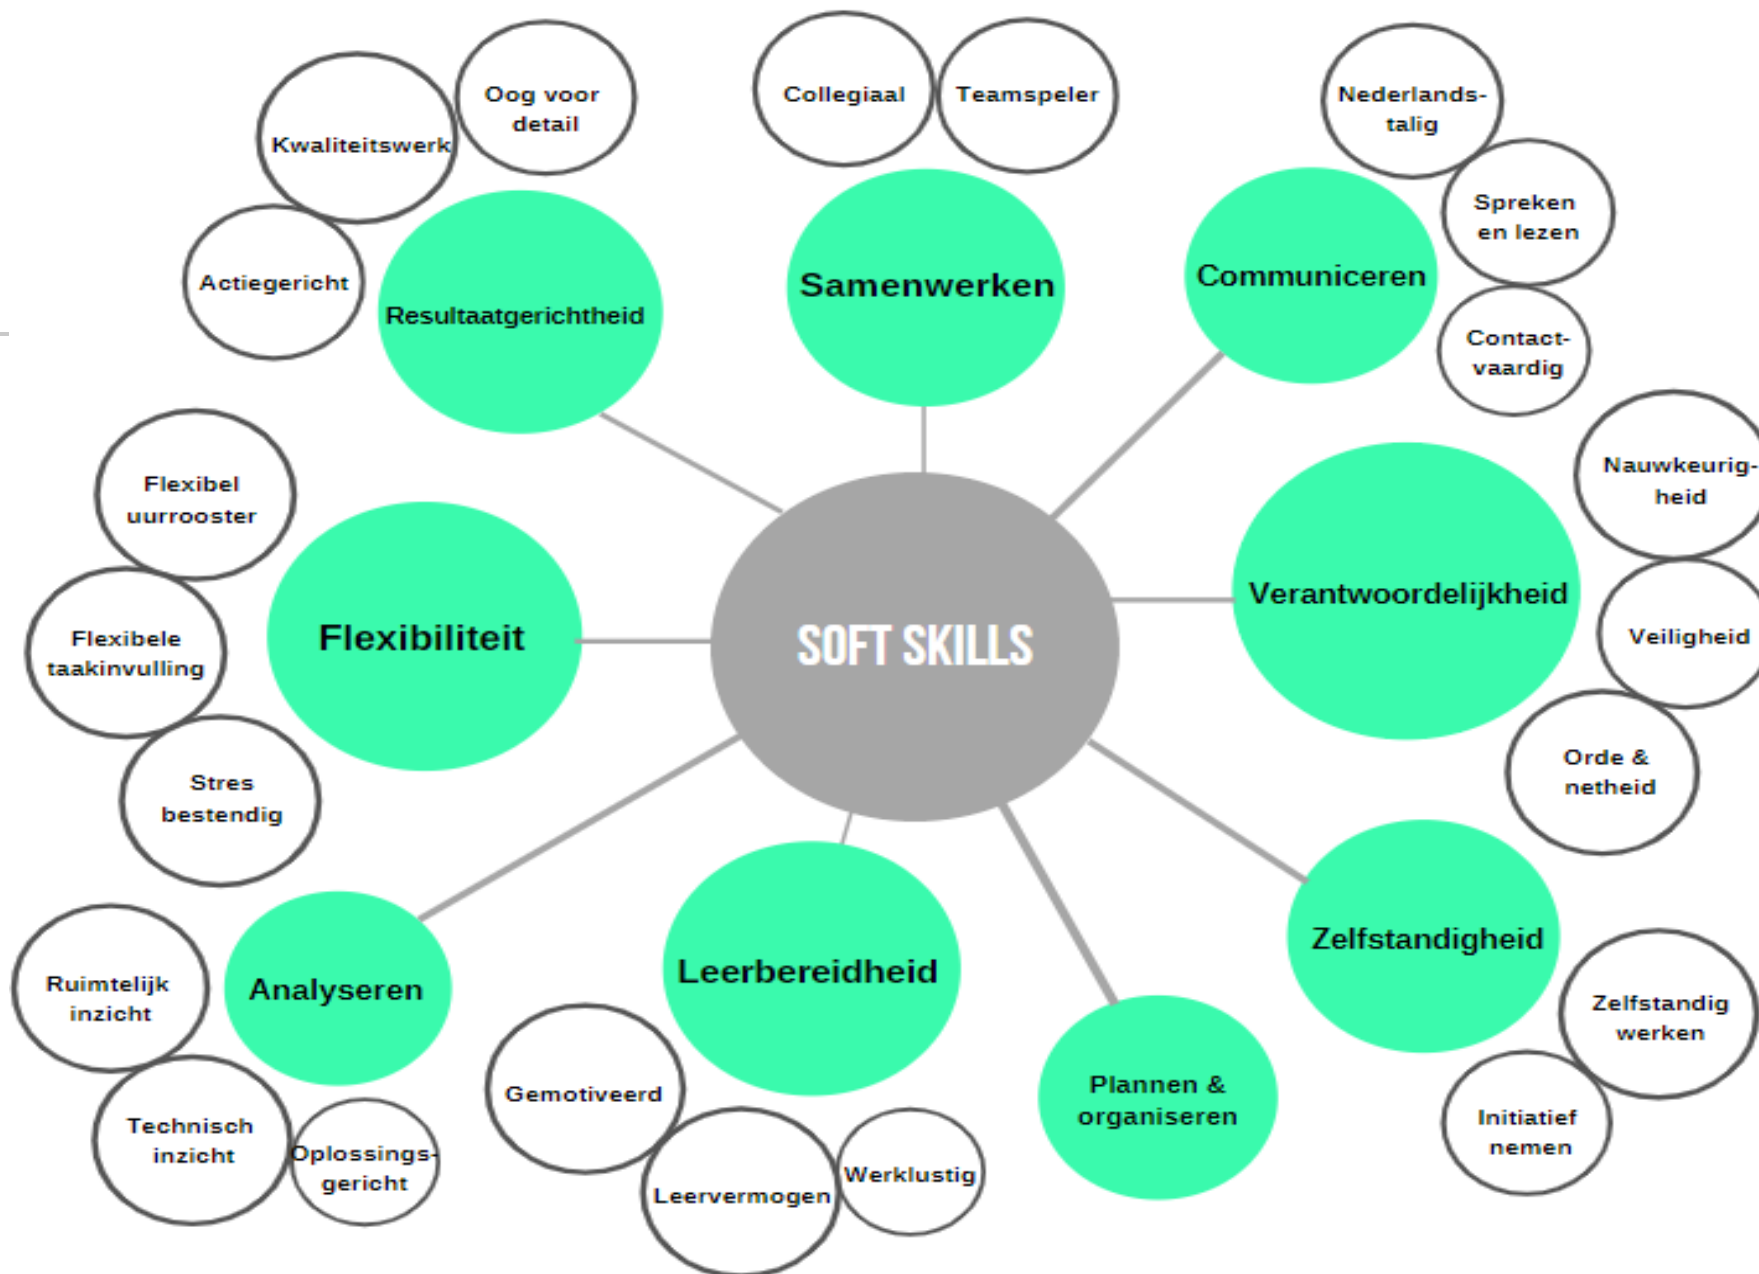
SOFT SKILLS

Resultaatgerichtheid
Kwaliteitswerk
Oog voor detail
Actiegericht

Samenwerken
Collegiaal
Teamspeler

Communiceren
Nederlandstalig
Spreken en lezen
Contactvaardig

Verantwoordelijkheid
Nauwkeurigheid
Veiligheid
Orde & netheid

Zelfstandigheid
Zelfstandig werken
Initiatief nemen

Plannen & organiseren

Leerbereidheid
Gemotiveerd
Leervermogen
Werklustig

Analyseren
Ruimtelijk inzicht
Technisch inzicht
Oplossingsgericht

Flexibiliteit
Flexibel uurrooster
Flexibele taakinvulling
Stres bestendig